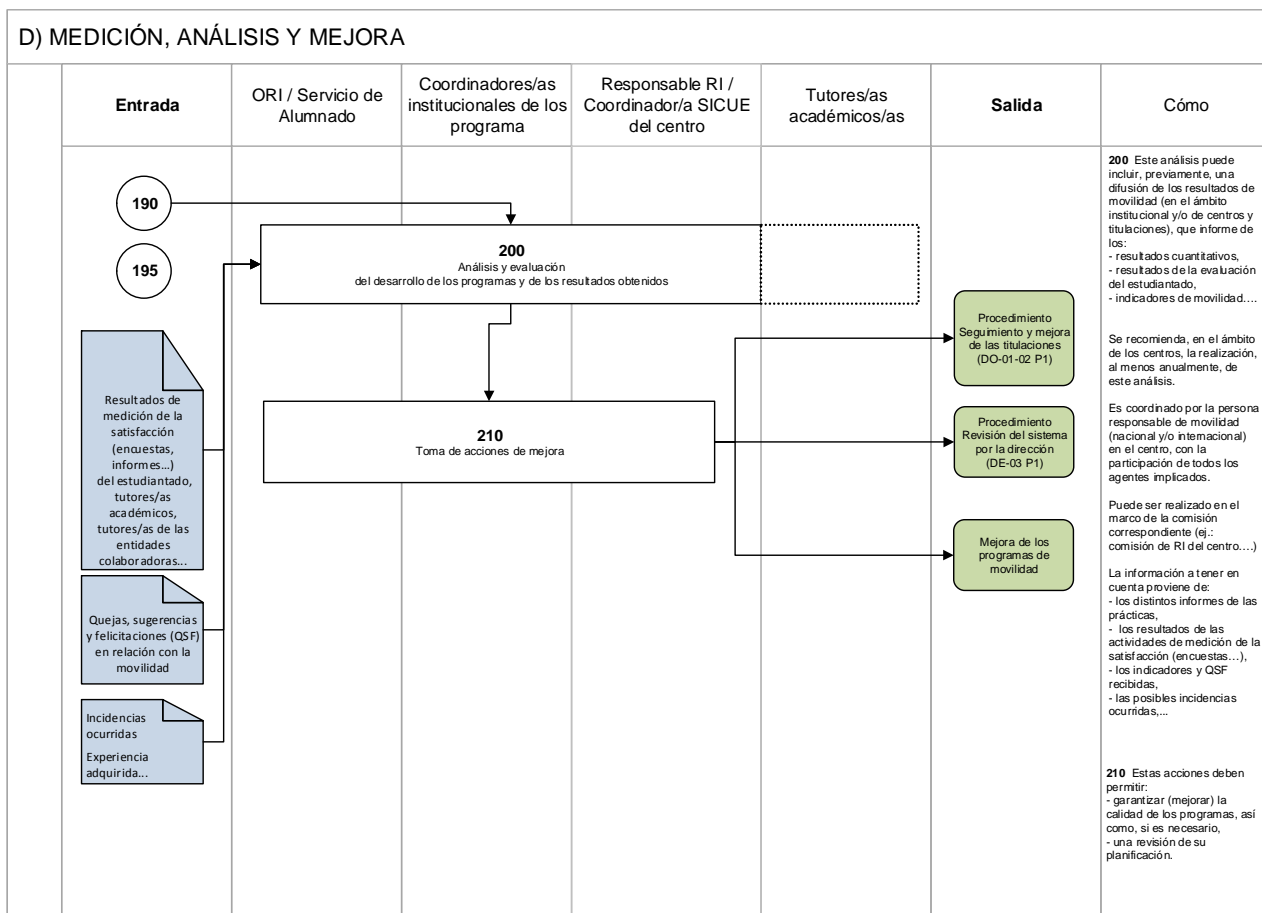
D) MEDICIÓN, ANÁLISIS Y MEJORA

| Entrada | ORI / Servicio de Alumnado | Coordinadores/as institucionales de los programa | Responsable RI / Coordinador/a SICUE del centro | Tutores/as académicos/as | Salida | Cómo |
|---|---|---|---|---|---|---|

190

195

200
Análisis y evaluación
del desarrollo de los programas y de los resultados obtenidos

Resultados de medición de la satisfacción (encuestas, informes...) del estudiantado, tutores/as académicos, tutores/as de las entidades colaboradoras...

Quejas, sugerencias y felicitaciones (QSF) en relación con la movilidad

Incidencias ocurridas
Experiencia adquirida...

210
Toma de acciones de mejora

Procedimiento Seguimiento y mejora de las titulaciones (DO-01-02 P1)

Procedimiento Revisión del sistema por la dirección (DE-03 P1)

Mejora de los programas de movilidad

**200** Este análisis puede incluir, previamente, una difusión de los resultados de movilidad (en el ámbito institucional y/o de centros y titulaciones), que informe de los:
- resultados cuantitativos,
- resultados de la evaluación del estudiantado,
- indicadores de movilidad….

Se recomienda, en el ámbito de los centros, la realización, al menos anualmente, de este análisis.

Es coordinado por la persona responsable de movilidad (nacional y/o internacional) en el centro, con la participación de todos los agentes implicados.

Puede ser realizado en el marco de la comisión correspondiente (ej.: comisión de RI del centro….)

La información a tener en cuenta proviene de:
- los distintos informes de las prácticas,
- los resultados de las actividades de medición de la satisfacción (encuestas…),
- los indicadores y QSF recibidas,
- las posibles incidencias ocurridas,...

**210** Estas acciones deben permitir:
- garantizar (mejorar) la calidad de los programas, así como, si es necesario,
- una revisión de su planificación.